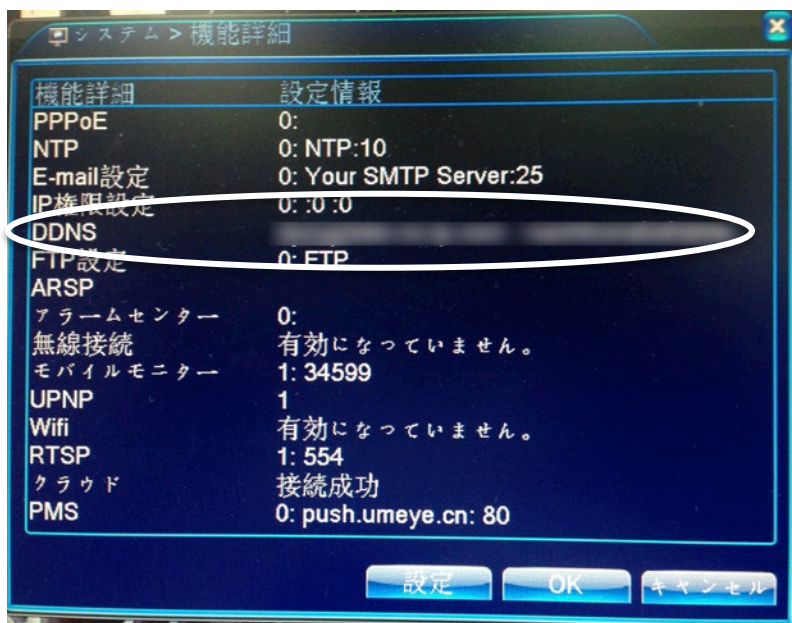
システム > 機能詳細

| 機能詳細 | 設定情報 |
|---|---|
| PPPoE | 0: |
| NTP | 0: NTP:10 |
| E-mail設定 | 0: Your SMTP Server:25 |
| IP権限設定 | 0: :0 :0 |
| DDNS | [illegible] |
| FTP設定 | 0: FTP |
| ARSP | |
| アラームセンター | 0: |
| 無線接続 | 有効になっていません。 |
| モバイルモニター | 1: 34599 |
| UPNP | 1 |
| Wifi | 有効になっていません。 |
| RTSP | 1: 554 |
| クラウド | 接続成功 |
| PMS | 0: push.umeye.cn: 80 |

設定 OK キャンセル